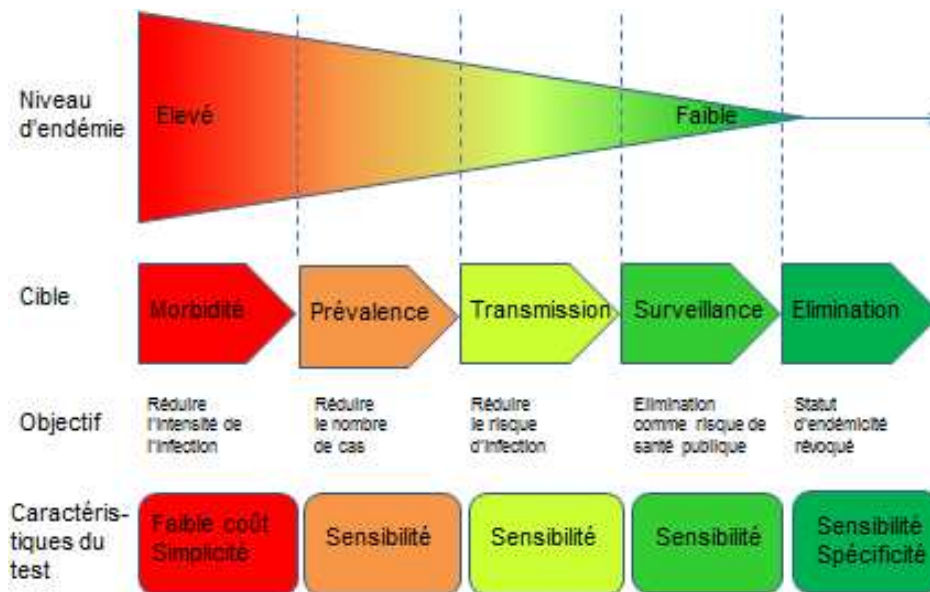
Niveau d'endémie

Elevé

Faible

Cible

Morbidité

Prévalence

Transmission

Surveillance

Elimination

Objectif

Réduire l'intensité de l'infection

Réduire le nombre de cas

Réduire le risque d'infection

Elimination comme risque de santé publique

Statut d'endémicité révoqué

Caractéristiques du test

Faible coût Simplicité

Sensibilité

Sensibilité

Sensibilité

Sensibilité Spécificité